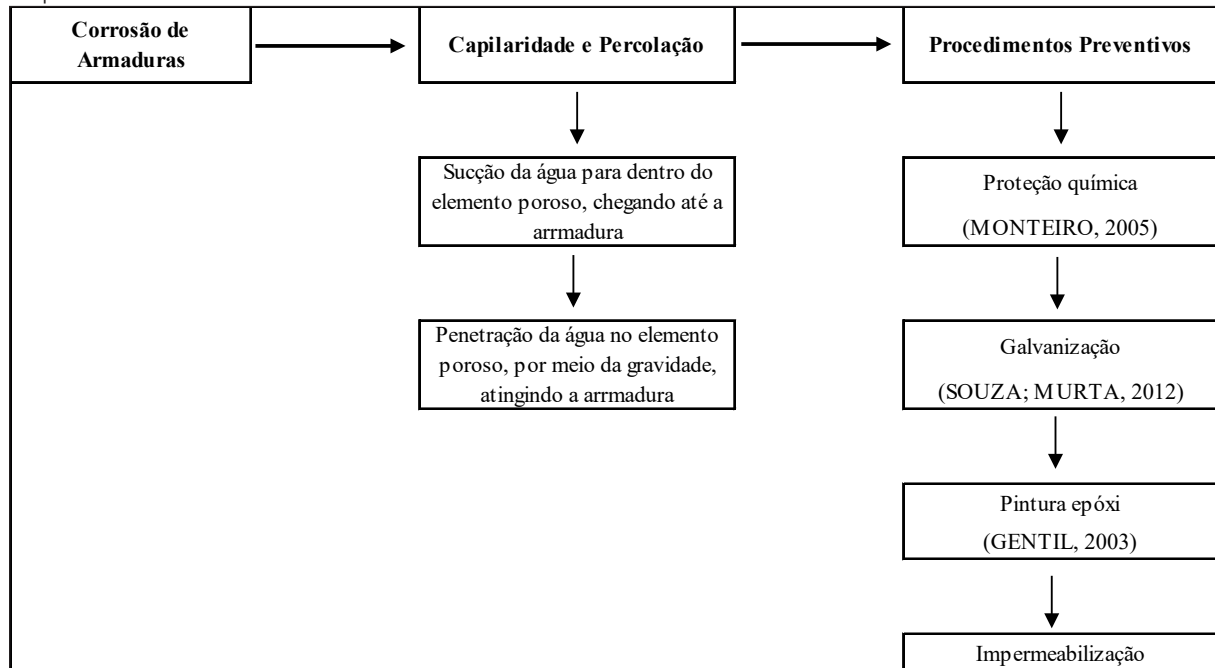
Corrosão de Armaduras

Capilaridade e Percolação

Procedimentos Preventivos

Sucção da água para dentro do elemento poroso, chegando até a arrmadura

Penetração da água no elemento poroso, por meio da gravidade, atingindo a arrmadura

Proteção química
(MONTEIRO, 2005)

Galvanização
(SOUZA; MURTA, 2012)

Pintura epóxi
(GENTIL, 2003)

Impermeabilização